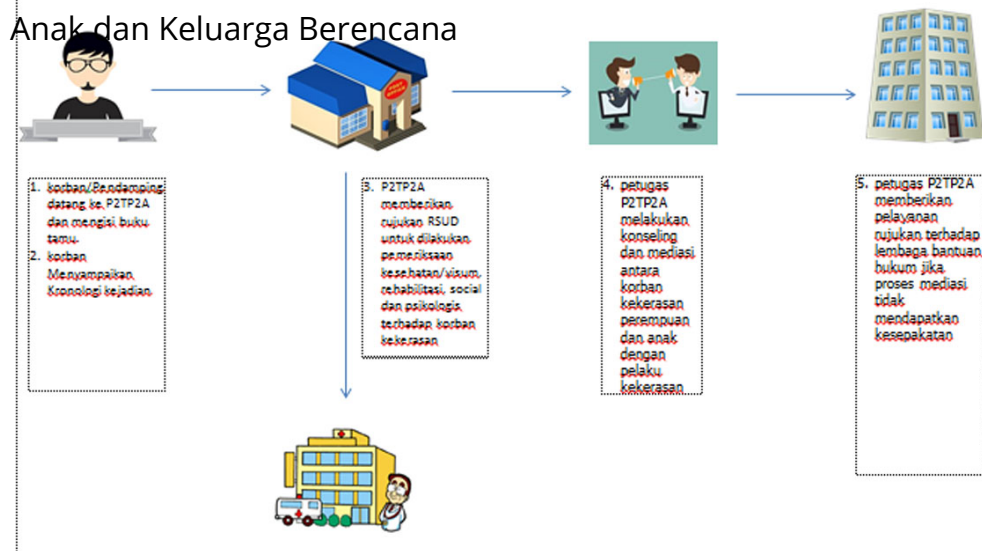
Anak dan Keluarga Berencana

1. korban/Pendamping datang ke P2TP2A dan mengisi buku tamu
2. korban Menyampaikan Kronologi kejadian

3. P2TP2A memberikan rujukan RSUD untuk dilakukan pemeriksaan kesehatan/visum, rehabilitasi, social dan psikologis terhadap korban kekerasan

4. petugas P2TP2A melakukan konseling dan mediasi antara korban kekerasan perempuan dan anak dengan pelaku kekerasan

5. petugas P2TP2A memberikan pelayanan rujukan terhadap lembaga bantuan hukum jika proses mediasi tidak mendapatkan kesepakatan